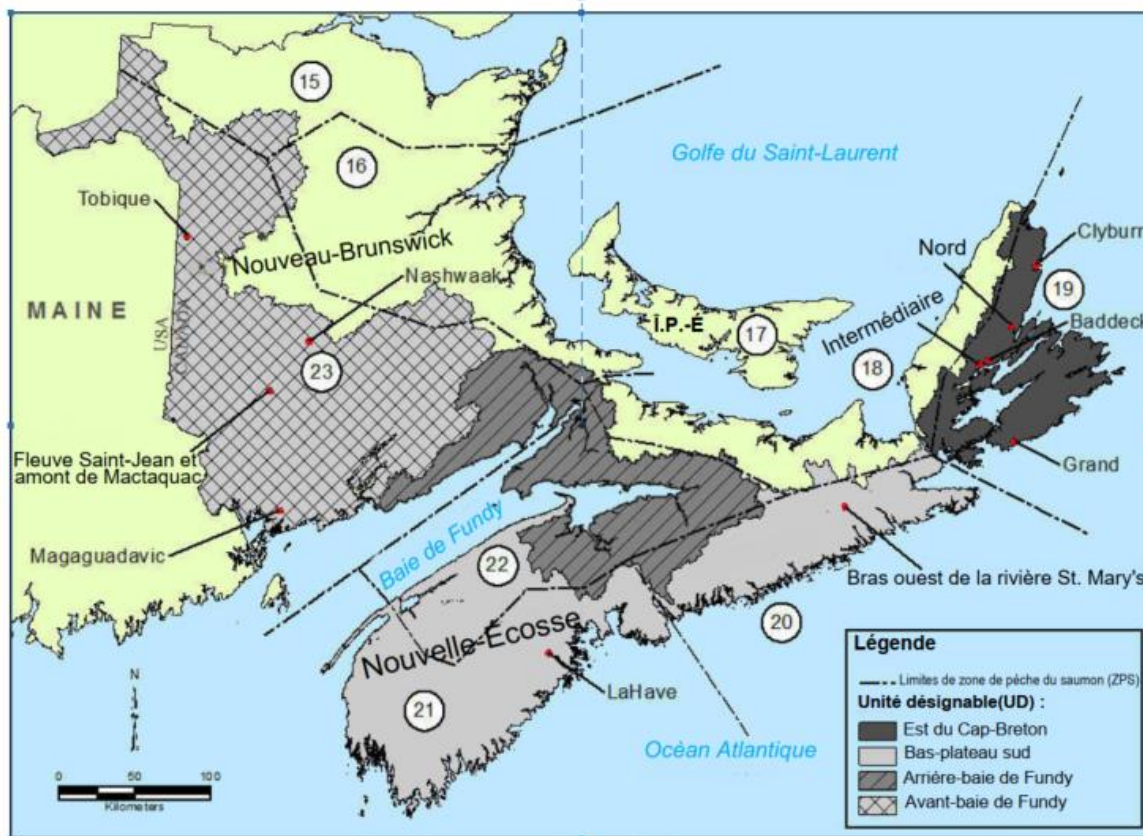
15
16
Golfe du Saint-Laurent
Tobique
Nouveau-Brunswick
Nashwaak
MAINE
USA
CANADA
23
Î.P.-É
17
Nord
Clyburn
19
Baddeck
Intermédiaire
18
Fleuve Saint-Jean et amont de Mactaquac
Grand
Magaguadavic
Baie de Fundy
22
Bras ouest de la rivière St. Mary's
20
Nouvelle-Écosse
21
LaHave
Océan Atlantique
N
0 50 100
Kilometers

Légende
Limites de zone de pêche du saumon (ZPS)
Unité désignable(UD) :
Est du Cap-Breton
Bas-plateau sud
Arrière-baie de Fundy
Avant-baie de Fundy